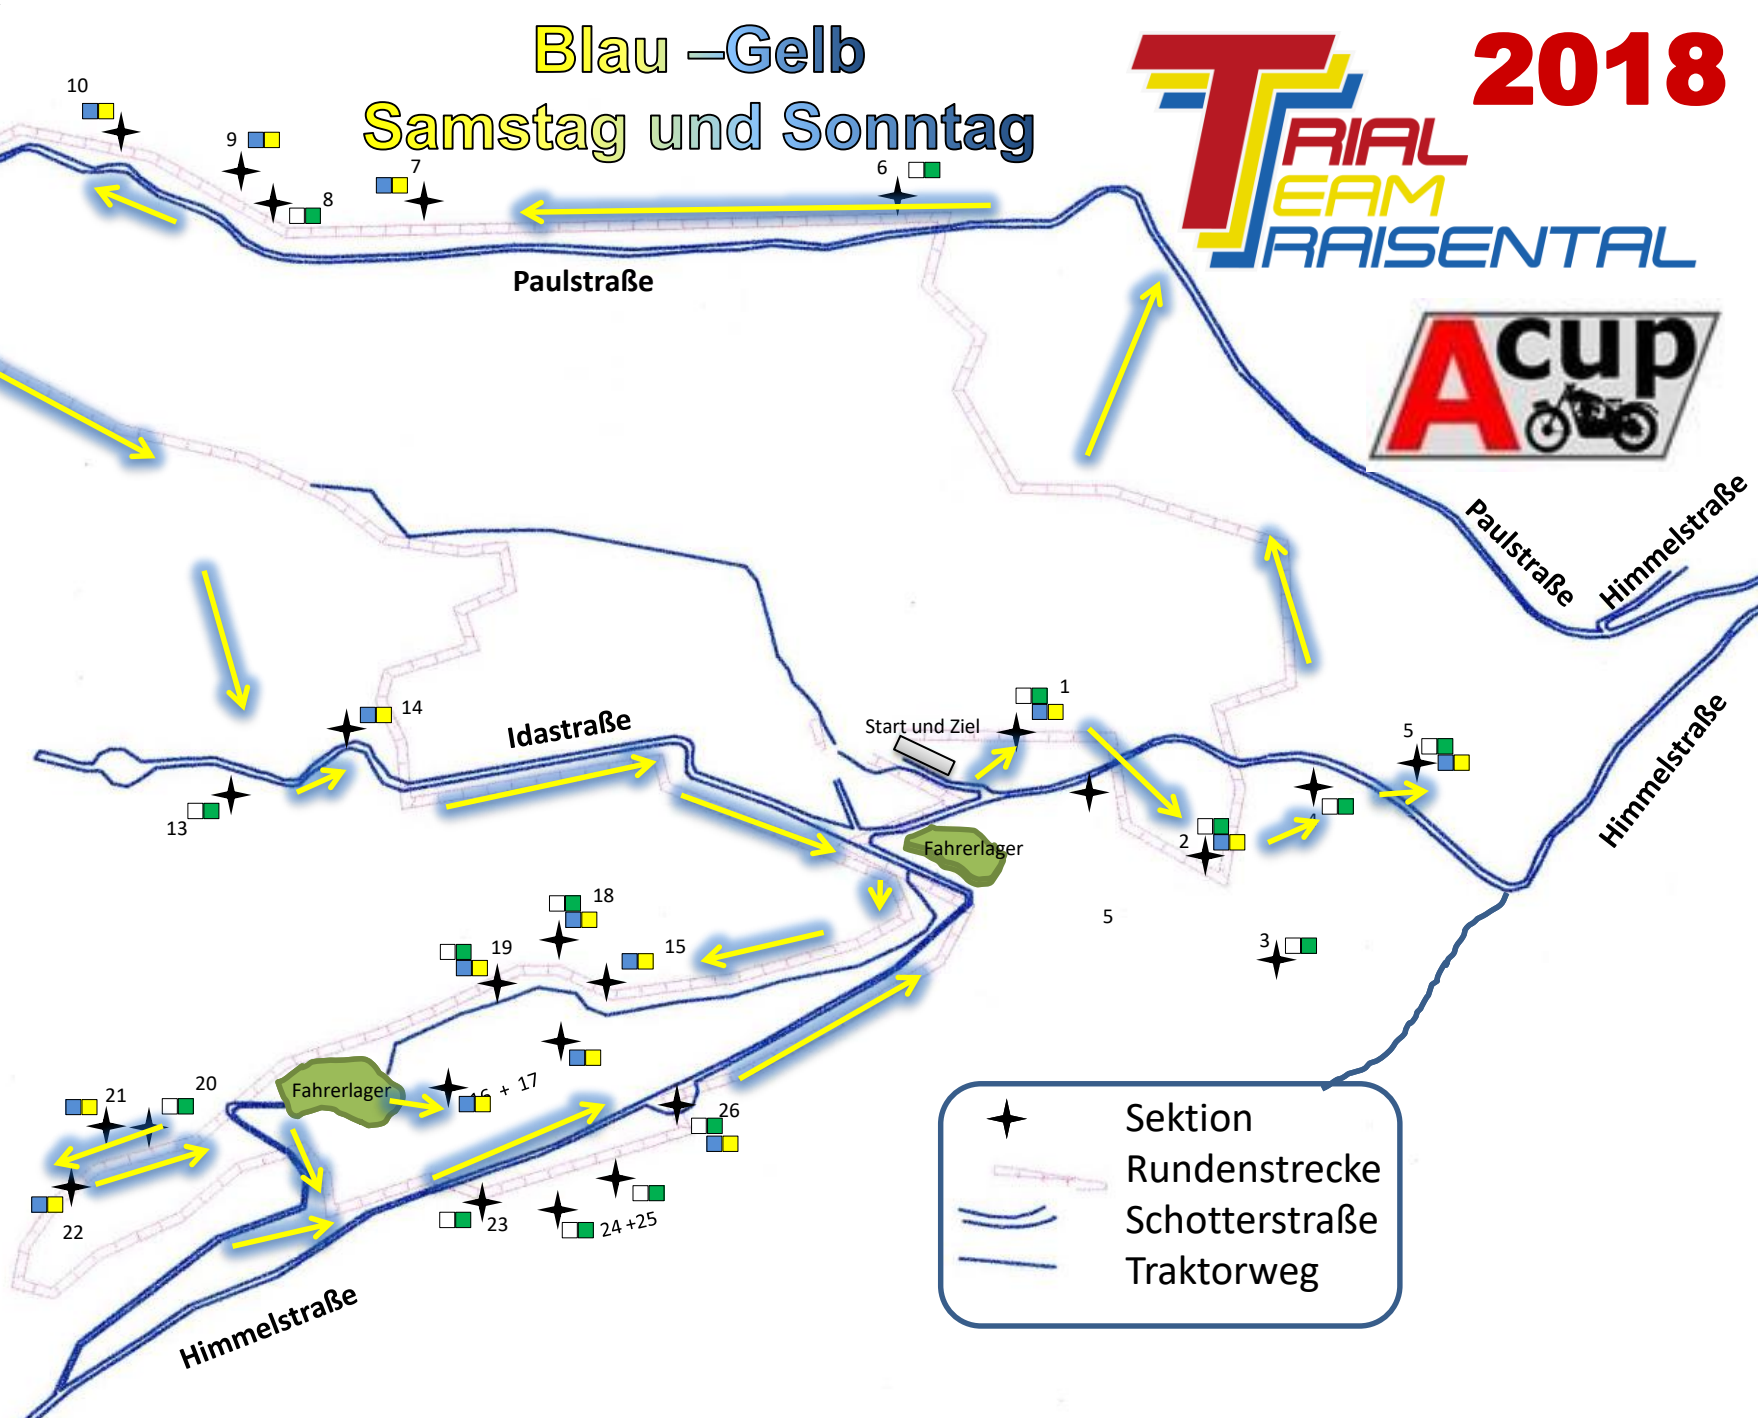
Blau –Gelb
Samstag und Sonntag

2018

TRIAL TEAM TRAISENTAL

Acup

10
9
7
8
6

Paulstraße

Paulstraße
Himmelstraße

14
Idastraße
13

Start und Ziel
1
5
2
Fahrerlager

Himmelstraße

18
19
15
5
3

21
20
Fahrerlager
16 + 17
26
22
23
24 +25

Himmelstraße

Sektion
Rundenstrecke
Schotterstraße
Traktorweg